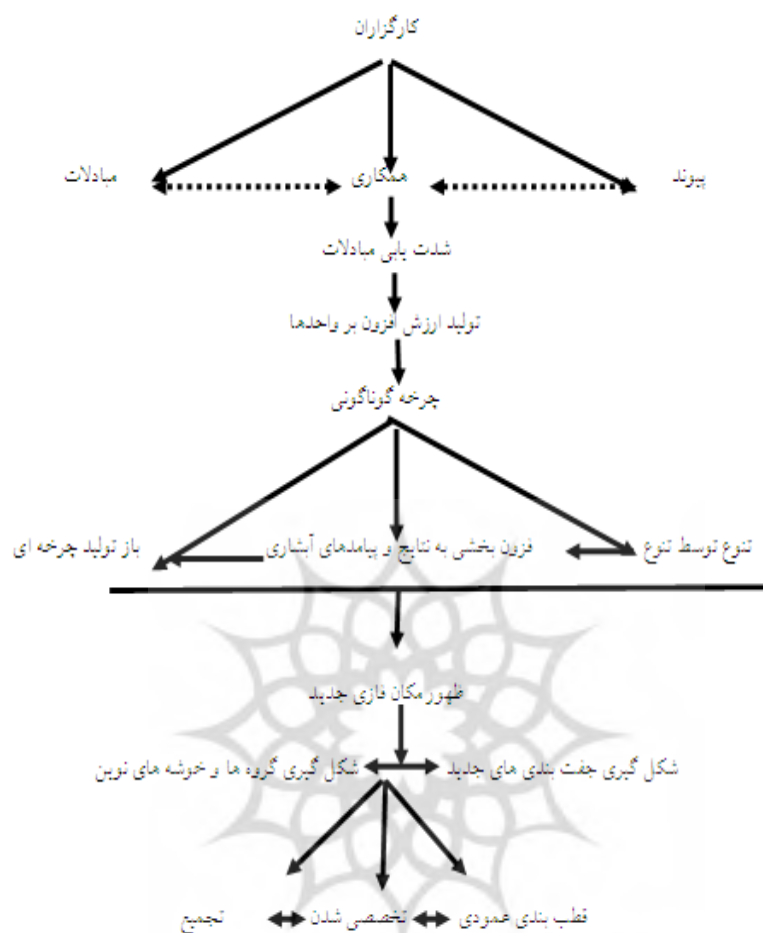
کارگزاران

پیوند

همکاری

مبادلات

شدت یابی مبادلات

تولید ارزش افزون بر واحدها

چرخه گوناگونی

تنوع توسط تنوع

فزون بخشی به نتایج و پیامدهای آبشاری

باز تولید چرخه ای

ظهور مکان فازی جدید

شکل گیری جفت بندی های جدید

شکل گیری گروه ها و خوشه های نوین

قطب بندی عمودی

تخصصی شدن

تجمیع